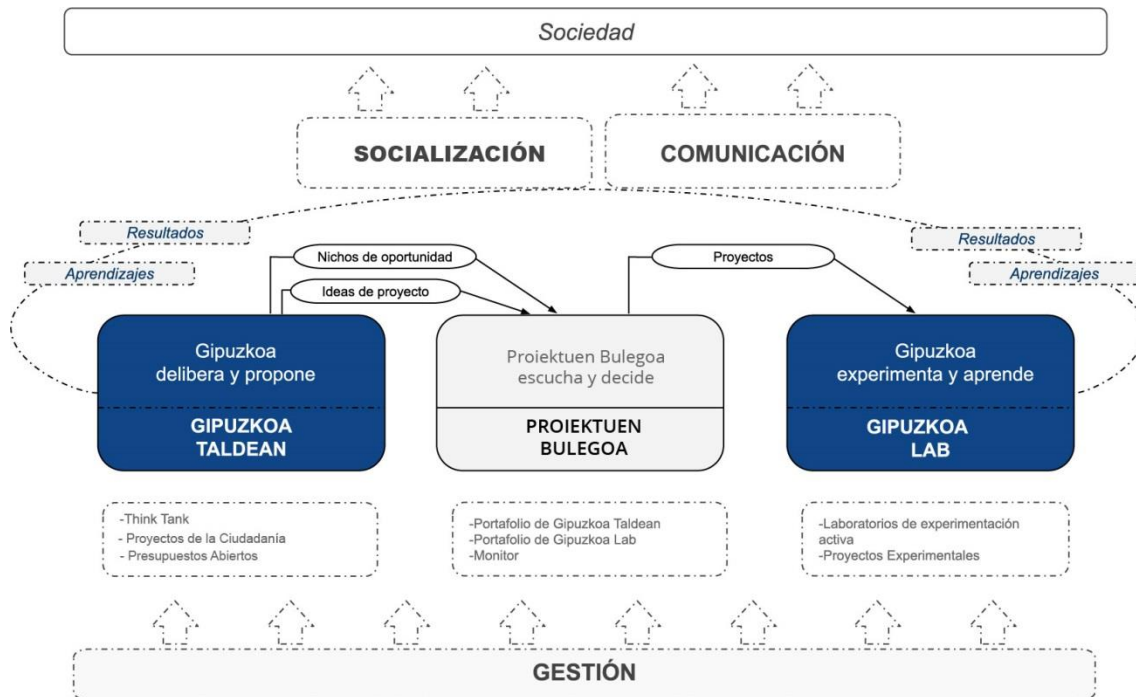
Sociedad

SOCIALIZACIÓN

COMUNICACIÓN

Resultados

Aprendizajes

Nichos de oportunidad

Ideas de proyecto

Proyectos

Resultados

Aprendizajes

Gipuzkoa delibera y propone

GIPUZKOA TALDEAN

Proiektuen Bulegoa escucha y decide

PROIEKTUEN BULEGOA

Gipuzkoa experimenta y aprende

GIPUZKOA LAB

-Think Tank
- Proyectos de la Ciudadanía
- Presupuestos Abiertos

-Portafolio de Gipuzkoa Taldean
-Portafolio de Gipuzkoa Lab
-Monitor

-Laboratorios de experimentación activa
-Proyectos Experimentales

GESTIÓN